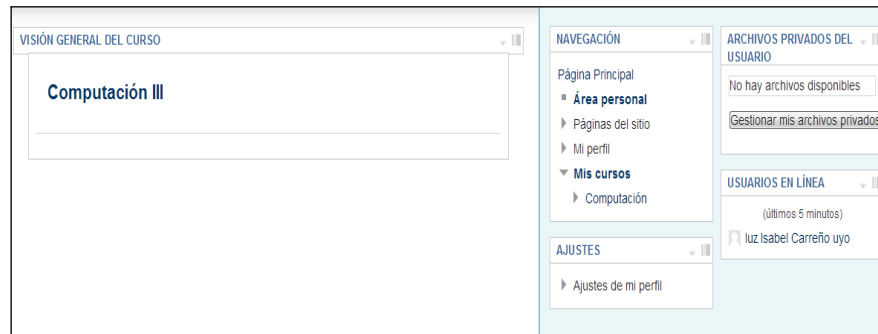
VISIÓN GENERAL DEL CURSO

Computación III

NAVEGACIÓN

Página Principal

Área personal

Páginas del sitio

Mi perfil

Mis cursos

Computación

AJUSTES

Ajustes de mi perfil

ARCHIVOS PRIVADOS DEL USUARIO

No hay archivos disponibles

Gestionar mis archivos privados

USUARIOS EN LÍNEA

(últimos 5 minutos)

luz Isabel Carreño uyo